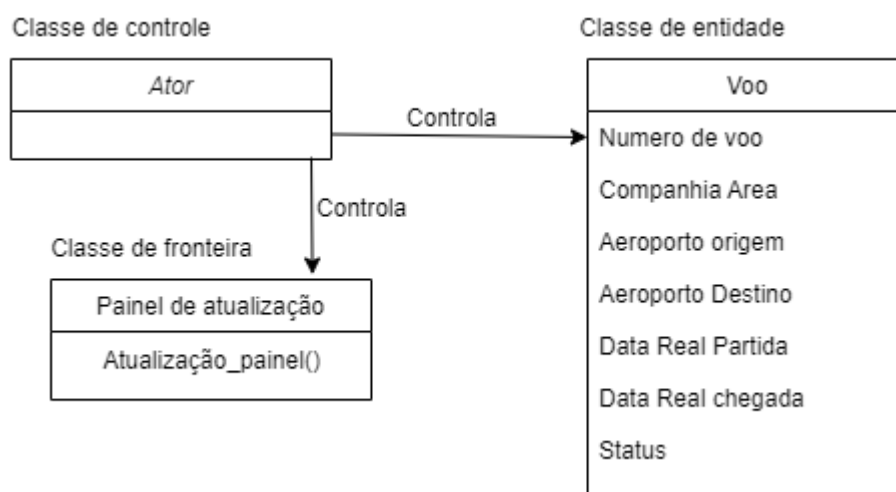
Classe de controle

Ator

Controla

Controla

Classe de fronteira

Painel de atualização

Atualização_painel()

Classe de entidade

Voo

Numero de voo

Companhia Area

Aeroporto origem

Aeroporto Destino

Data Real Partida

Data Real chegada

Status